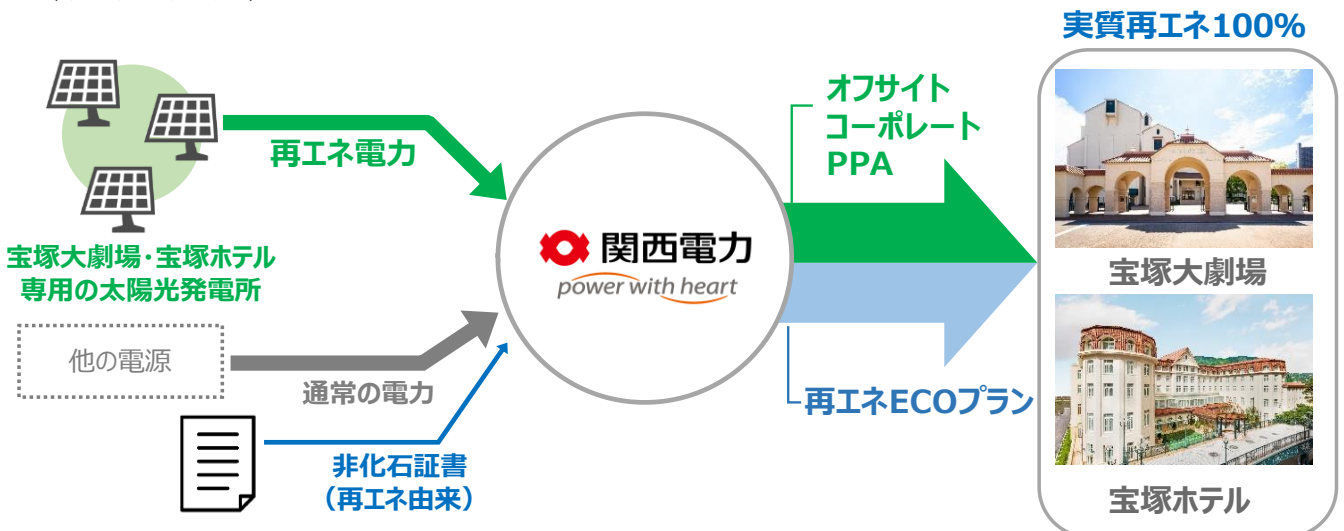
実質再エネ100%

再エネ電力

宝塚大劇場・宝塚ホテル専用の太陽光発電所

他の電源

通常の電力

非化石証書
（再エネ由来）

関西電力
power with heart

オフサイト
コーポレート
PPA

再エネECOプラン

宝塚大劇場

宝塚ホテル